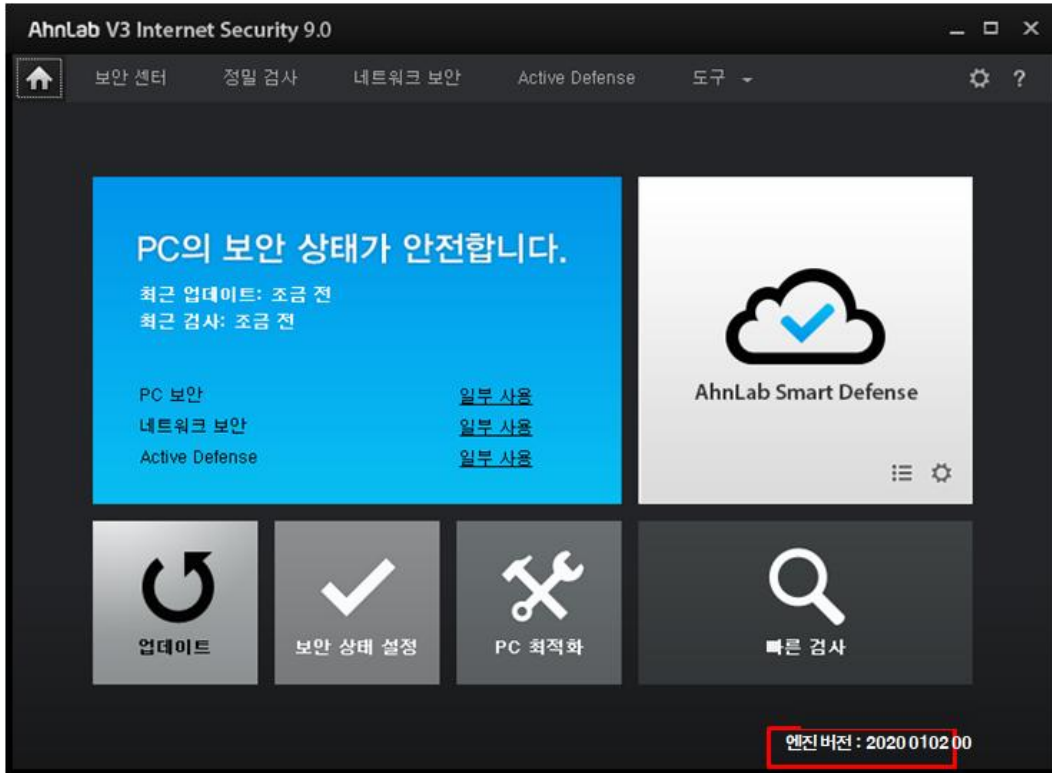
AhnLab V3 Internet Security 9.0

보안 센터 정밀 검사 네트워크 보안 Active Defense 도구

PC의 보안 상태가 안전합니다.

최근 업데이트: 조금 전
최근 검사: 조금 전

| PC 보안 | 일부 사용 |
|---|---|
| 네트워크 보안 | 일부 사용 |
| Active Defense | 일부 사용 |

AhnLab Smart Defense

업데이트

보안 상태 설정

PC 최적화

빠른 검사

엔진 버전 : 2020010200